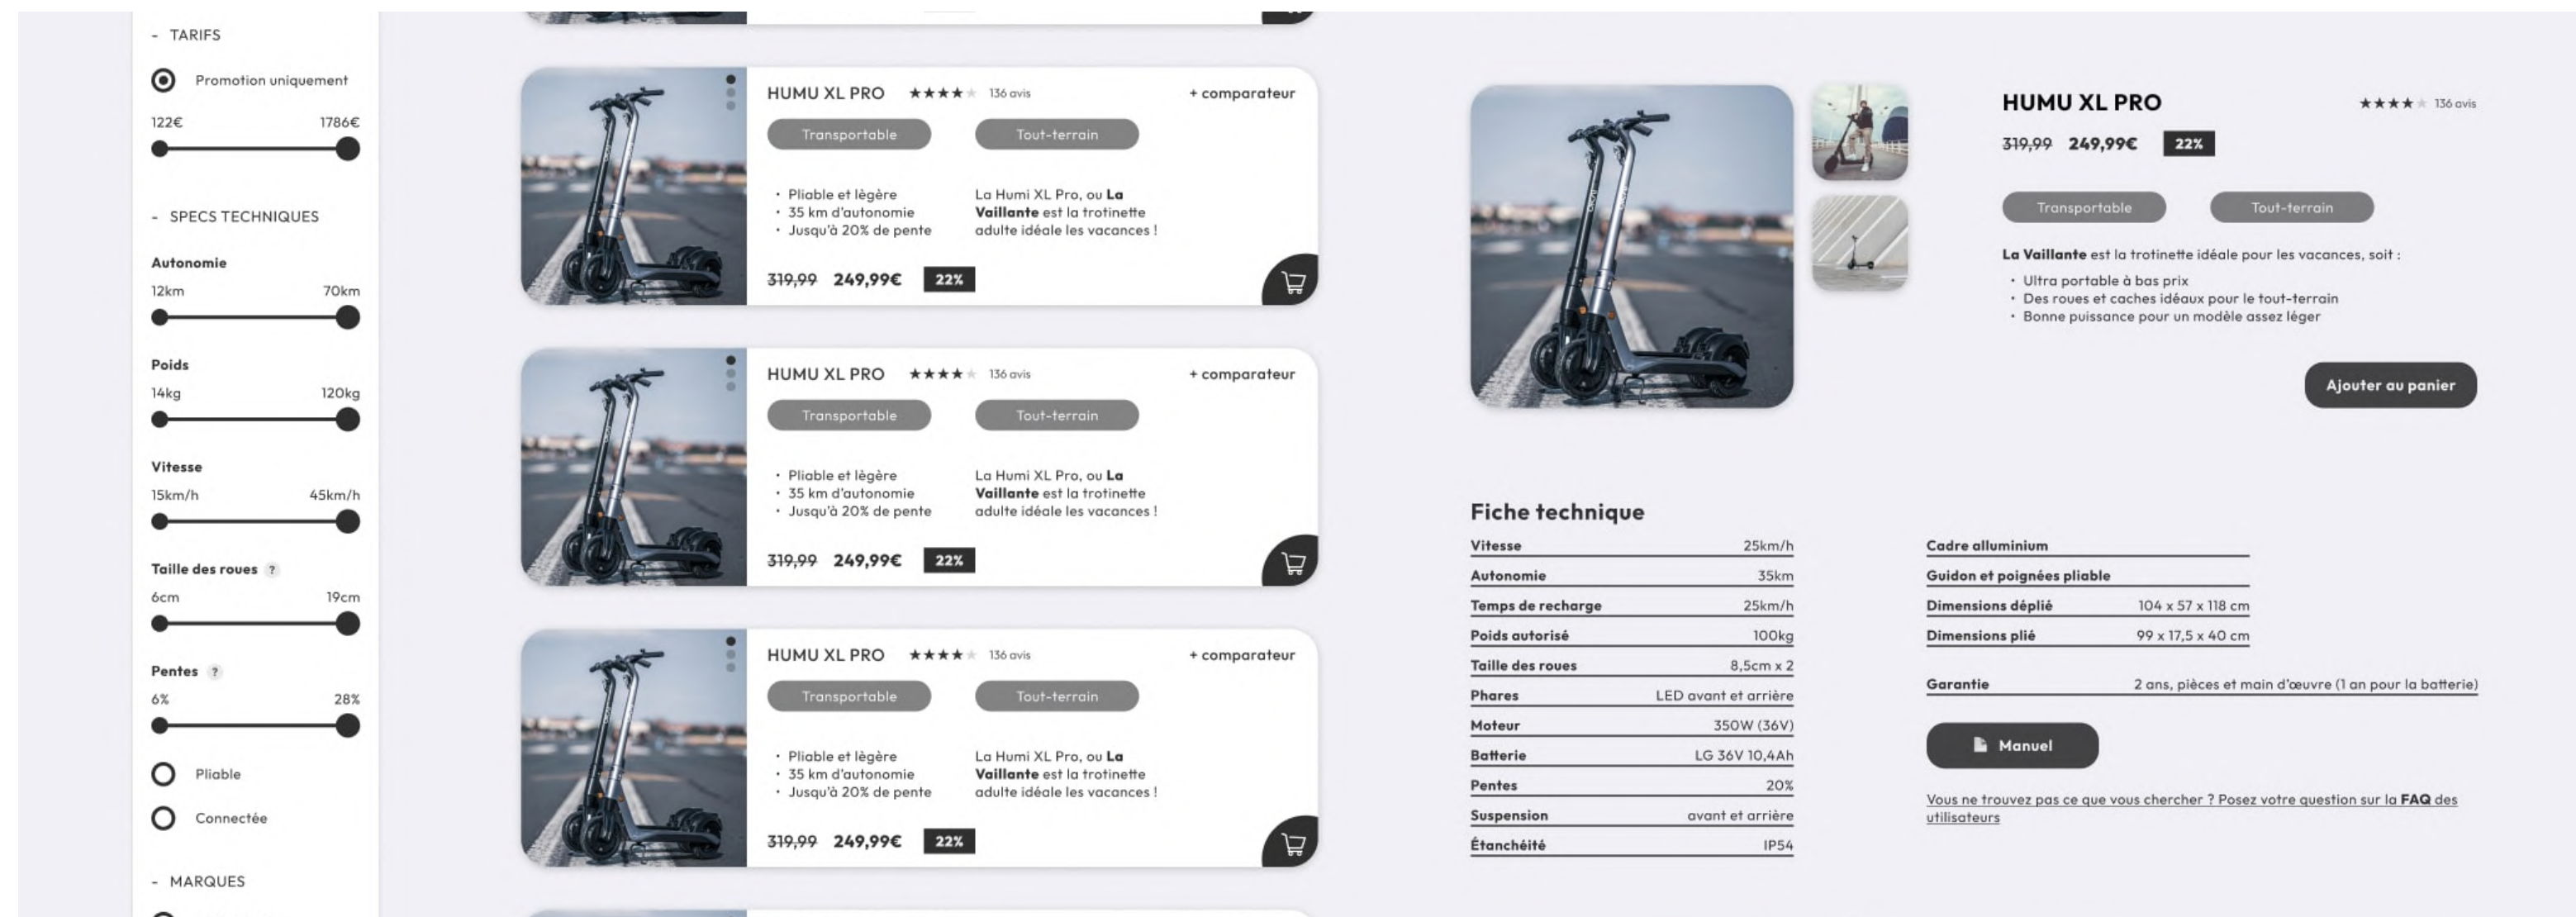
- TARIFS

Promotion uniquement

122€ 1786€

- SPECS TECHNIQUES

Autonomie

12km 70km

Poids

14kg 120kg

Vitesse

15km/h 45km/h

Taille des roues ?

6cm 19cm

Pentes ?

6% 28%

Pliable

Connectée

- MARQUES

HUMU XL PRO ★★★★★ 136 avis + comparateur

Transportable Tout-terrain

• Pliable et légère
• 35 km d'autonomie
• Jusqu'à 20% de pente

La Humi XL Pro, ou La Vaillante est la trotinette adulte idéale les vacances !

319,99 249,99€ 22%

HUMU XL PRO ★★★★★ 136 avis + comparateur

Transportable Tout-terrain

• Pliable et légère
• 35 km d'autonomie
• Jusqu'à 20% de pente

La Humi XL Pro, ou La Vaillante est la trotinette adulte idéale les vacances !

319,99 249,99€ 22%

HUMU XL PRO ★★★★★ 136 avis + comparateur

Transportable Tout-terrain

• Pliable et légère
• 35 km d'autonomie
• Jusqu'à 20% de pente

La Humi XL Pro, ou La Vaillante est la trotinette adulte idéale les vacances !

319,99 249,99€ 22%

HUMU XL PRO ★★★★★ 136 avis

319,99 249,99€ 22%

Transportable Tout-terrain

La Vaillante est la trotinette idéale pour les vacances, soit :
• Ultra portable à bas prix
• Des roues et caches idéaux pour le tout-terrain
• Bonne puissance pour un modèle assez léger

Ajouter au panier

Fiche technique

| | |
|---|---|
| Vitesse | 25km/h |
| Autonomie | 35km |
| Temps de recharge | 25km/h |
| Poids autorisé | 100kg |
| Taille des roues | 8,5cm x 2 |
| Phares | LED avant et arrière |
| Moteur | 350W (36V) |
| Batterie | LG 36V 10,4Ah |
| Pentes | 20% |
| Suspension | avant et arrière |
| Étanchéité | IP54 |

| | |
|---|---|
| Cadre alluminium | |
| Guidon et poignées pliable | |
| Dimensions déplié | 104 x 57 x 118 cm |
| Dimensions plié | 99 x 17,5 x 40 cm |
| Garantie | 2 ans, pièces et main d'œuvre (1 an pour la batterie) |

Manuel

Vous ne trouvez pas ce que vous chercher ? Posez votre question sur la FAQ des utilisateurs